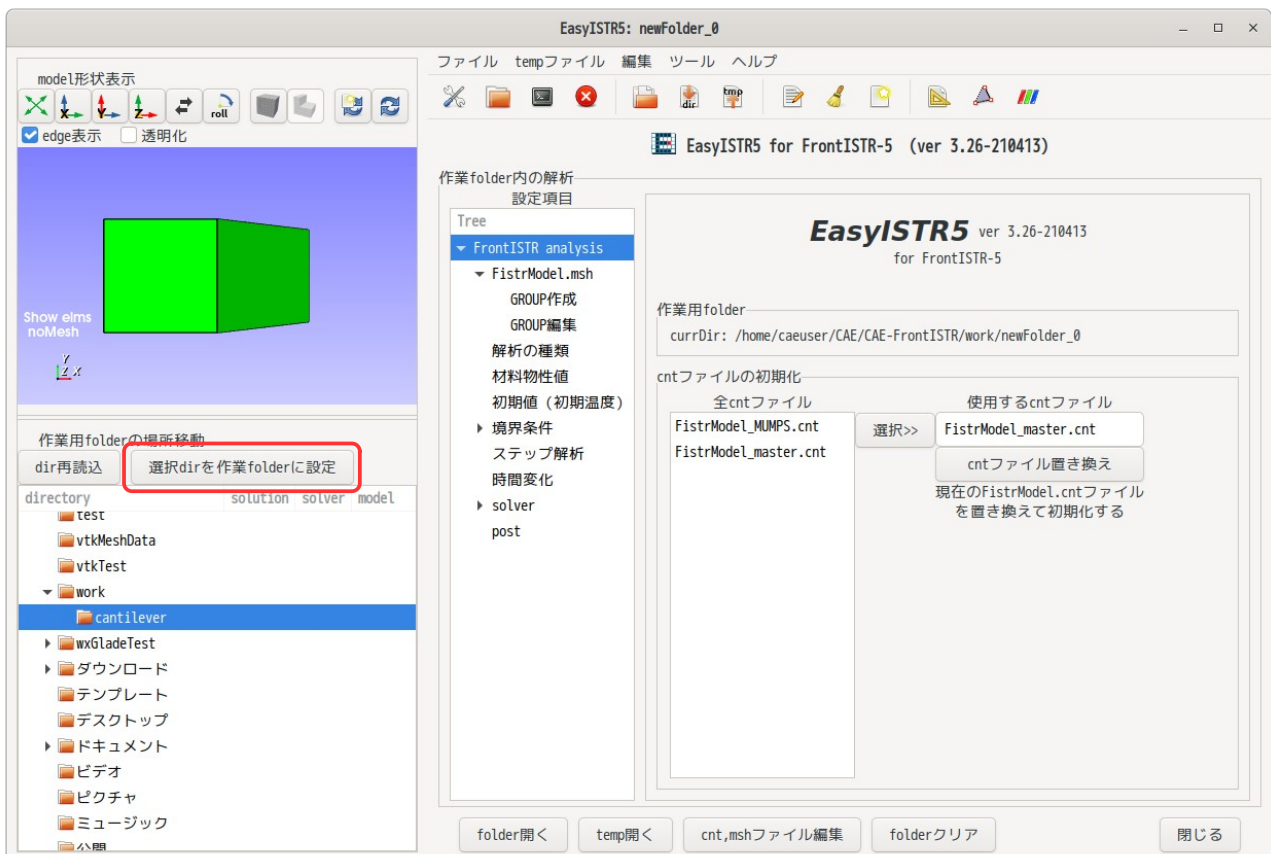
EasyISTR5: newFolder_0

model形状表示

roll

edge表示 透明化

Show elms
noMesh

Y
Z X

作業用folderの場所移動

dir再読込 選択dirを作業folderに設定

| directory | solution | solver | model |
|---|---|---|---|
| test | | | |
| vtkMeshData | | | |
| vtkTest | | | |
| work | | | |
| cantilever | | | |
| wxGladeTest | | | |
| ダウンロード | | | |
| テンプレート | | | |
| デスクトップ | | | |
| ドキュメント | | | |
| ビデオ | | | |
| ピクチャ | | | |
| ミュージック | | | |
| 公開 | | | |

ファイル tempファイル 編集 ツール ヘルプ

dir tmp

EasyISTR5 for FrontISTR-5 (ver 3.26-210413)

作業folder内の解析

設定項目

Tree
FrontISTR analysis
FistrModel.msh
GROUP作成
GROUP編集
解析の種類
材料物性値
初期値 (初期温度)
境界条件
ステップ解析
時間変化
solver
post

EasyISTR5 ver 3.26-210413
for FrontISTR-5

作業用folder
currDir: /home/caeuser/CAE/CAE-FrontISTR/work/newFolder_0

cntファイルの初期化

全cntファイル
FistrModel_MUMPS.cnt
FistrModel_master.cnt

選択>>

使用するcntファイル
FistrModel_master.cnt

cntファイル置き換え

現在のFistrModel.cntファイルを置き換えて初期化する

folder開く temp開く cnt,mshファイル編集 folderクリア 閉じる